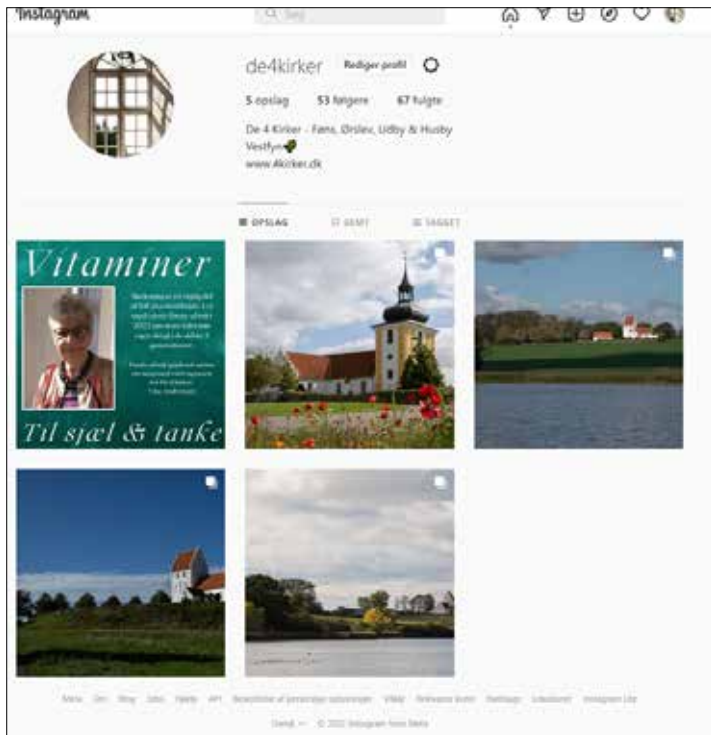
Instagram

Søg

de4kirker Rediger profil

5 opslag 53 følgere 67 fulgte

De 4 Kirker - Føns, Ørslev, Udby & Husby
Vestfyn
www.4kirker.dk

OPSLAG GEMT TAGGET

Vitaminer

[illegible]

Til sjæl & tanke

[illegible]

Dansk © 2022 Instagram from Meta